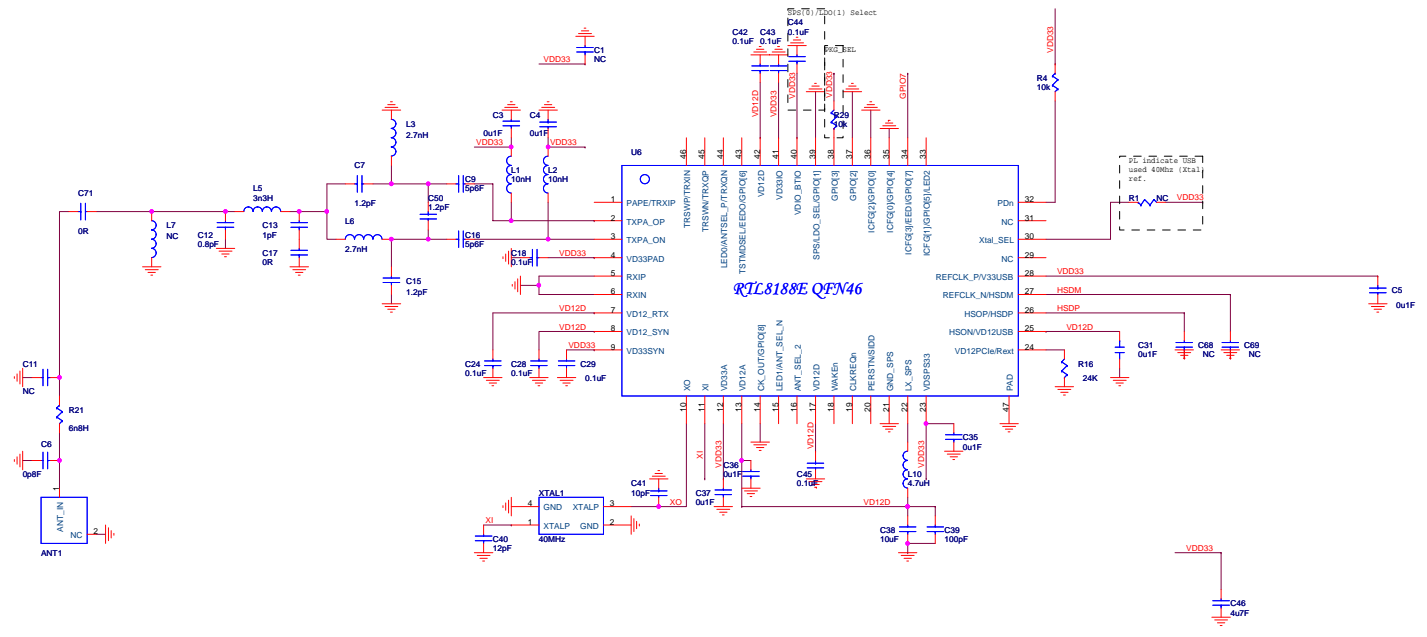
SPS(0)/LDO(1) Select
C44
0.1uF
C42
0.1uF
C43
0.1uF
PKG_SEL
C1
NC
VDD33
VDD33
R4
10k
VD12D
VDD33
VDD33
GPIO7
R29
10k
L3
2.7nH
C3
0u1F
C4
0u1F
VDD33
VDD33
U6
46
45
44
43
42
41
40
39
38
37
36
35
34
33
TRSWP/TRXIN
TRSWN/TRXQP
LED0/ANTSEL_P/TRXQN
TSTMDSEL/EEDO/GPIO[6]
VD12D
VD33IO
VDIO_BTIO
SPS/LDO_SEL/GPIO[1]
GPIO[3]
GPIO[2]
ICFG[2]/GPIO[0]
ICFG[0]/GPIO[4]
ICFG[3]/EEDI/GPIO[7]
ICFG[1]/GPIO[5]/LED2
PL indicate USB used 40Mhz (Xtal ref.
C7
1.2pF
C50
1.2pF
C9
5p6F
L1
10nH
L2
10nH
C71
0R
L5
3n3H
C13
1pF
C17
0R
L7
NC
C12
0.8pF
L6
2.7nH
C16
5p6F
C15
1.2pF
C18
0.1uF
VDD33
1 PAPE/TRXIP
2 TXPA_OP
3 TXPA_ON
4 VD33PAD
5 RXIP
6 RXIN
7 VD12_RTX
8 VD12_SYN
9 VD33SYN
VD12D
VD12D
VDD33
32 PDn
31 NC
30 Xtal_SEL
29 NC
28 REFCLK_P/V33USB
27 REFCLK_N/HSDM
26 HSOP/HSDP
25 HSON/VD12USB
24 VD12PCIe/Rext
R1 NC
VDD33
RTL8188E QFN46
VDD33
HSDM
HSDP
VD12D
C5
0u1F
C31
0u1F
C68
NC
C69
NC
R16
24K
C11
NC
C24
0.1uF
C28
0.1uF
C29
0.1uF
R21
6n8H
C6
0p8F
ANT_IN
NC
2
ANT1
XO
XI
VD33A
VD12A
CK_OUT/GPIO[8]
LED1/ANT_SEL_N
ANT_SEL_2
VD12D
WAKEn
CLKREQn
PERSTN/SIDD
GND_SPS
LX_SPS
VDSPS33
PAD
10
11
12
13
14
15
16
17
18
19
20
21
22
23
47
XI
VDD33
VD12D
VDD33
C35
0u1F
C36
0u1F
C45
0.1uF
L10
4.7uH
C41
10pF
XO
C37
0u1F
VD12D
XTAL1
4 GND
XTALP 3
1 XTALP
GND 2
40MHz
XI
C40
12pF
C38
10uF
C39
100pF
VDD33
C46
4u7F